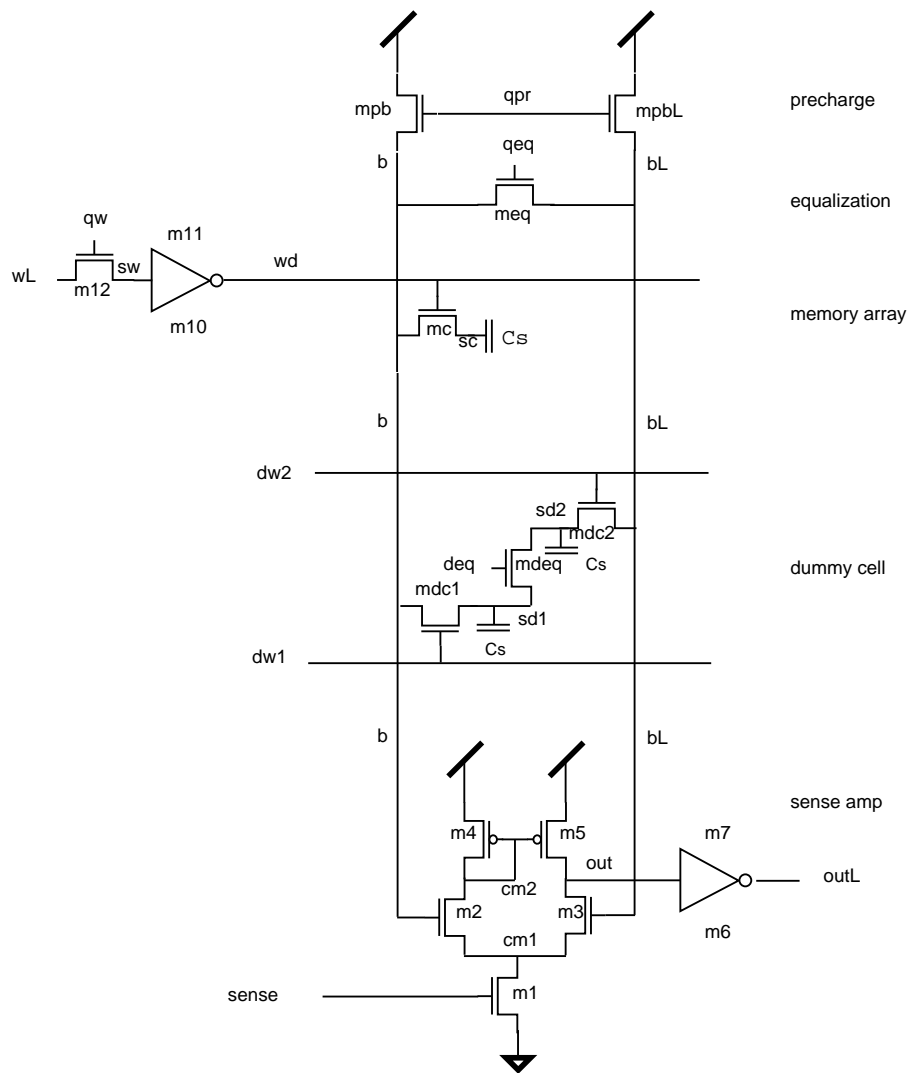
mpb
qpr
mpbL
precharge

b
qeq
bL

meq
equalization

qw
m11
wL
m12
sw
wd
m10

mc
sc
Cs
memory array

b
bL

dw2
sd2
mdc2
deq
mdeq
Cs
dummy cell
mdc1
sd1
Cs
dw1

b
bL

sense amp
m4
m5
m7
out
cm2
outL
m2
m3
m6
cm1

sense
m1